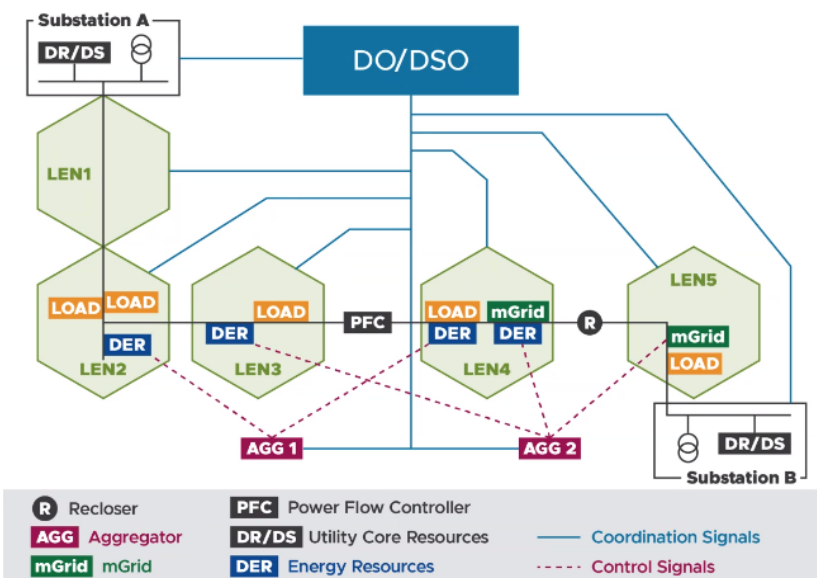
Substation A

DR/DS

DO/DSO

LEN1

LOAD LOAD

DER

LEN2

LOAD

DER

LEN3

PFC

LOAD mGrid

DER DER

LEN4

R

LEN5

mGrid

LOAD

AGG 1

AGG 2

DR/DS

Substation B

R Recloser
AGG Aggregator
mGrid mGrid
PFC Power Flow Controller
DR/DS Utility Core Resources
DER Energy Resources
Coordination Signals
Control Signals